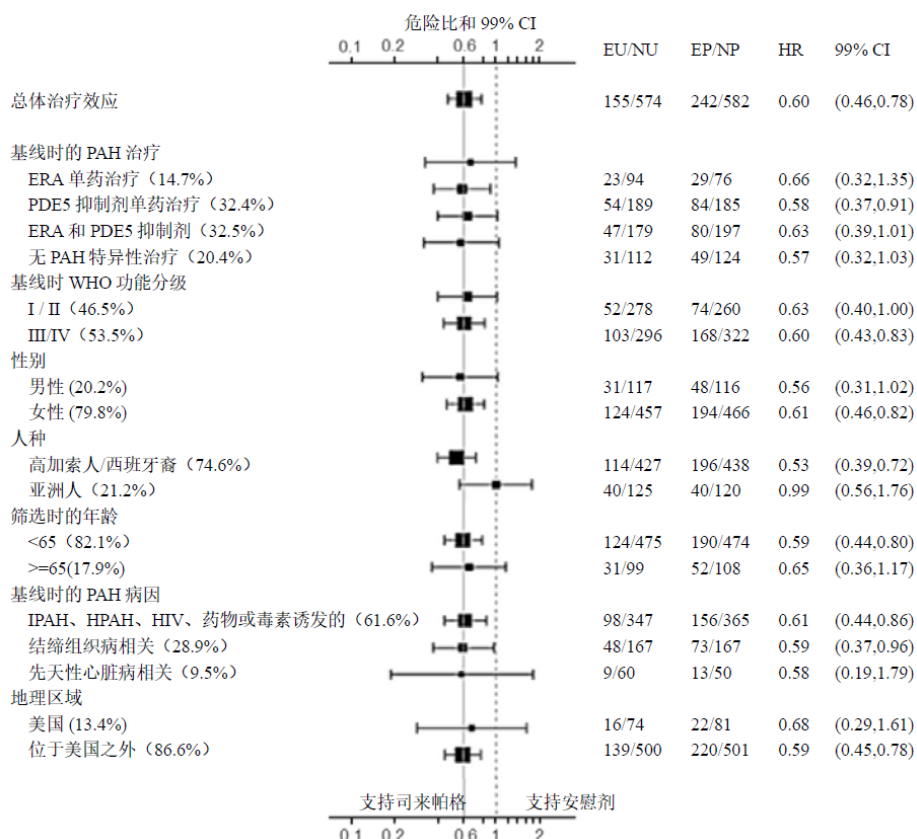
危险比和 99% CI

0.1 0.2 0.6 1 2

EU/NU EP/NP HR 99% CI

| | EU/NU | EP/NP | HR | 99% CI |
|---|---|---|---|---|
| 总体治疗效应 | 155/574 | 242/582 | 0.60 | (0.46,0.78) |
| 基线时的 PAH 治疗 | | | | |
| ERA 单药治疗（14.7%） | 23/94 | 29/76 | 0.66 | (0.32,1.35) |
| PDE5 抑制剂单药治疗（32.4%） | 54/189 | 84/185 | 0.58 | (0.37,0.91) |
| ERA 和 PDE5 抑制剂（32.5%） | 47/179 | 80/197 | 0.63 | (0.39,1.01) |
| 无 PAH 特异性治疗（20.4%） | 31/112 | 49/124 | 0.57 | (0.32,1.03) |
| 基线时 WHO 功能分级 | | | | |
| I / II（46.5%） | 52/278 | 74/260 | 0.63 | (0.40,1.00) |
| III/IV（53.5%） | 103/296 | 168/322 | 0.60 | (0.43,0.83) |
| 性别 | | | | |
| 男性 (20.2%) | 31/117 | 48/116 | 0.56 | (0.31,1.02) |
| 女性 (79.8%) | 124/457 | 194/466 | 0.61 | (0.46,0.82) |
| 人种 | | | | |
| 高加索人/西班牙裔（74.6%） | 114/427 | 196/438 | 0.53 | (0.39,0.72) |
| 亚洲人（21.2%） | 40/125 | 40/120 | 0.99 | (0.56,1.76) |
| 筛选时的年龄 | | | | |
| <65（82.1%） | 124/475 | 190/474 | 0.59 | (0.44,0.80) |
| >=65(17.9%) | 31/99 | 52/108 | 0.65 | (0.36,1.17) |
| 基线时的 PAH 病因 | | | | |
| IPAH、HPAH、HIV、药物或毒素诱发的（61.6%） | 98/347 | 156/365 | 0.61 | (0.44,0.86) |
| 结缔组织病相关（28.9%） | 48/167 | 73/167 | 0.59 | (0.37,0.96) |
| 先天性心脏病相关（9.5%） | 9/60 | 13/50 | 0.58 | (0.19,1.79) |
| 地理区域 | | | | |
| 美国（13.4%） | 16/74 | 22/81 | 0.68 | (0.29,1.61) |
| 位于美国之外（86.6%） | 139/500 | 220/501 | 0.59 | (0.45,0.78) |

支持司来帕格 支持安慰剂

0.1 0.2 0.6 1 2